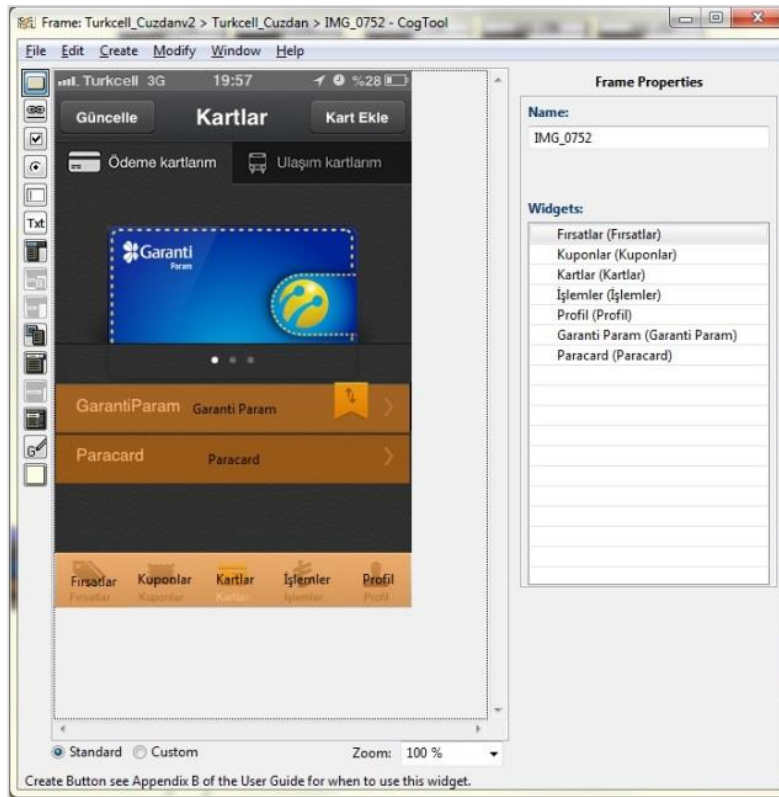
Frame: Turkcell_Cuzdanv2 > Turkcell_Cuzdan > IMG_0752 - CogTool

File Edit Create Modify Window Help

Txt

Turkcell 3G 19:57 %28

Güncelle Kartlar Kart Ekle

Ödeme kartlarım Ulaşım kartlarım

Garanti Param

GarantiParam Garanti Param

Paracard Paracard

Fırsatlar Fırsatlar Kuponlar Kuponlar Kartlar Kartlar İşlemler İşlemler Profil Profil

Frame Properties

Name:

IMG_0752

Widgets:

Fırsatlar (Fırsatlar)
Kuponlar (Kuponlar)
Kartlar (Kartlar)
İşlemler (İşlemler)
Profil (Profil)
Garanti Param (Garanti Param)
Paracard (Paracard)

Standard Custom Zoom: 100 %

Create Button see Appendix B of the User Guide for when to use this widget.